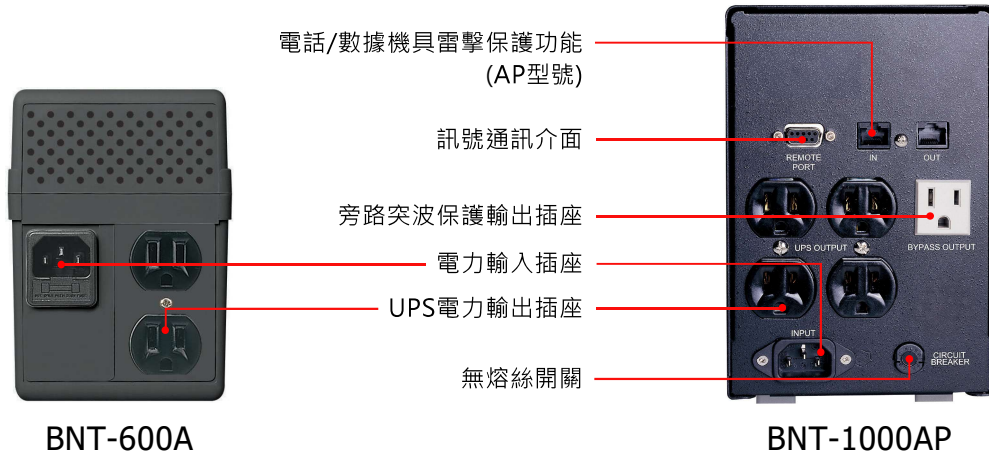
電話/數據機具雷擊保護功能
(AP型號)

訊號通訊介面

旁路突波保護輸出插座

電力輸入插座

UPS電力輸出插座

無熔絲開關

REMOTE PORT

IN

OUT

UPS OUTPUT

BYPASS OUTPUT

INPUT

CIRCUIT BREAKER

BNT-600A

BNT-1000AP